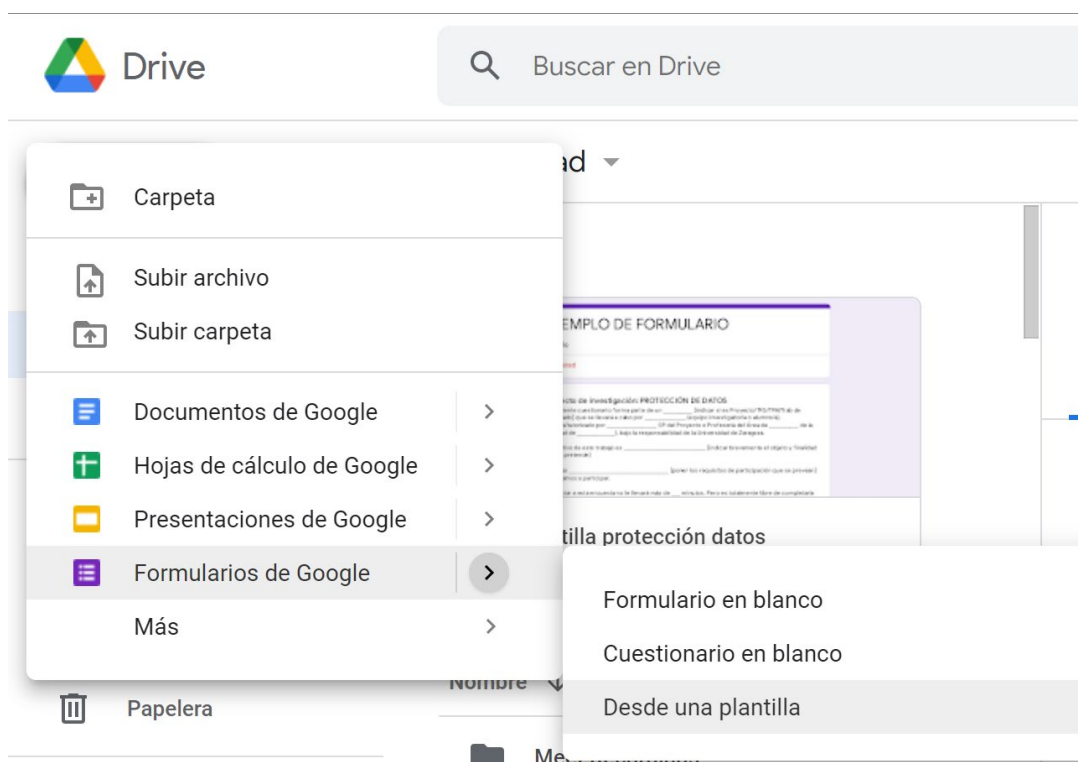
Drive

Buscar en Drive

Carpeta

Subir archivo

Subir carpeta

Documentos de Google

Hojas de cálculo de Google

Presentaciones de Google

Formularios de Google

Más

Papelera

ad

EMPLO DE FORMULARIO

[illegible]

tilla protección datos

Nombre

Formulario en blanco

Cuestionario en blanco

Desde una plantilla